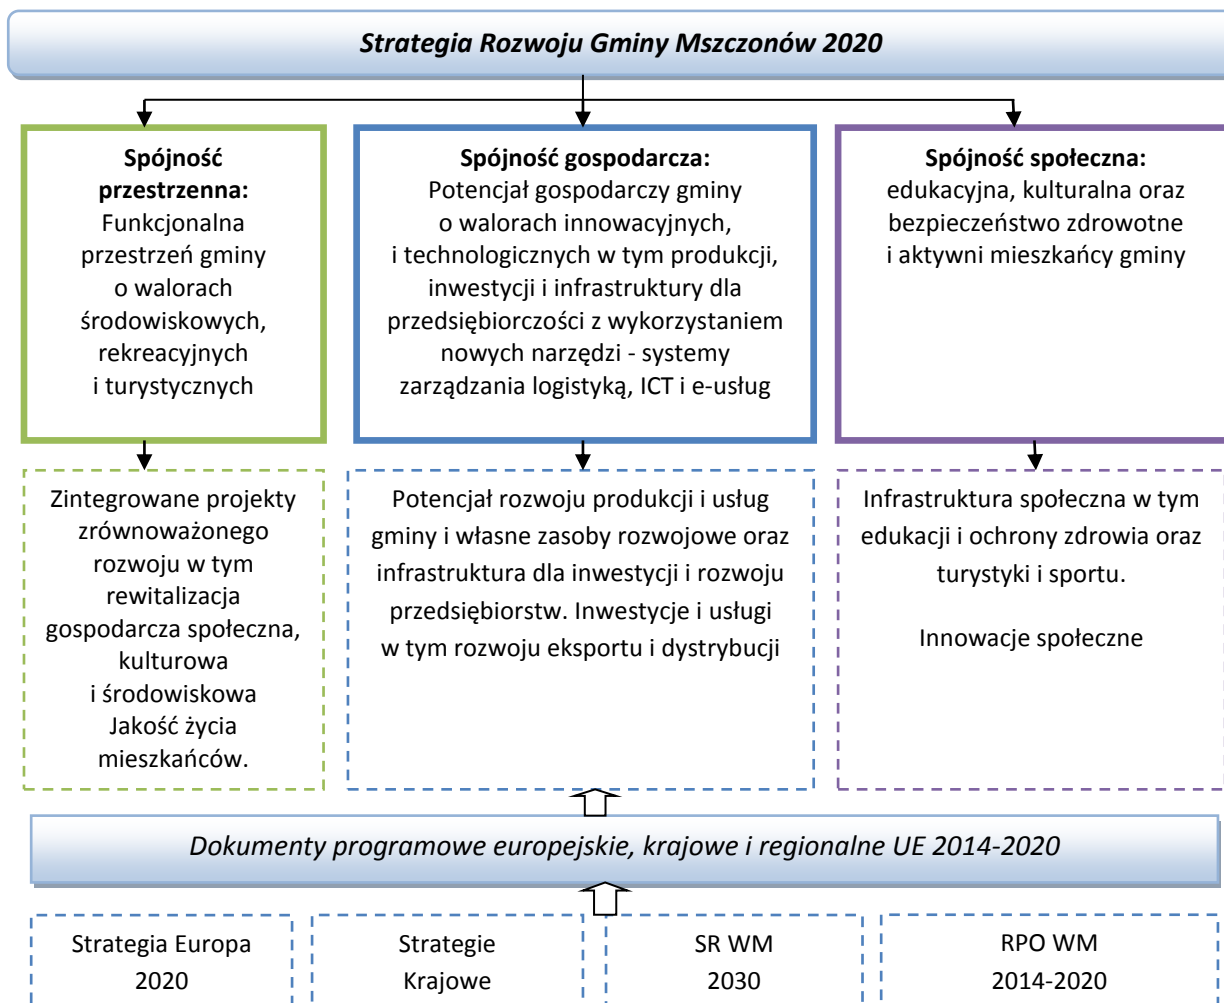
Strategia Rozwoju Gminy Mszczonów 2020

Spójność przestrzenna:
Funkcjonalna przestrzeń gminy o walorach środowiskowych, rekreacyjnych i turystycznych

Spójność gospodarcza:
Potencjał gospodarczy gminy o walorach innowacyjnych, i technologicznych w tym produkcji, inwestycji i infrastruktury dla przedsiębiorczości z wykorzystaniem nowych narzędzi - systemy zarządzania logistyką, ICT i e-usług

Spójność społeczna:
edukacyjna, kulturalna oraz bezpieczeństwo zdrowotne i aktywni mieszkańcy gminy

Zintegrowane projekty zrównoważonego rozwoju w tym rewitalizacja gospodarcza społeczna, kulturowa i środowiskowa Jakość życia mieszkańców.

Potencjał rozwoju produkcji i usług gminy i własne zasoby rozwojowe oraz infrastruktura dla inwestycji i rozwoju przedsiębiorstw. Inwestycje i usługi w tym rozwoju eksportu i dystrybucji

Infrastruktura społeczna w tym edukacji i ochrony zdrowia oraz turystyki i sportu.

Innowacje społeczne

Dokumenty programowe europejskie, krajowe i regionalne UE 2014-2020

Strategia Europa 2020

Strategie Krajowe

SR WM 2030

RPO WM 2014-2020